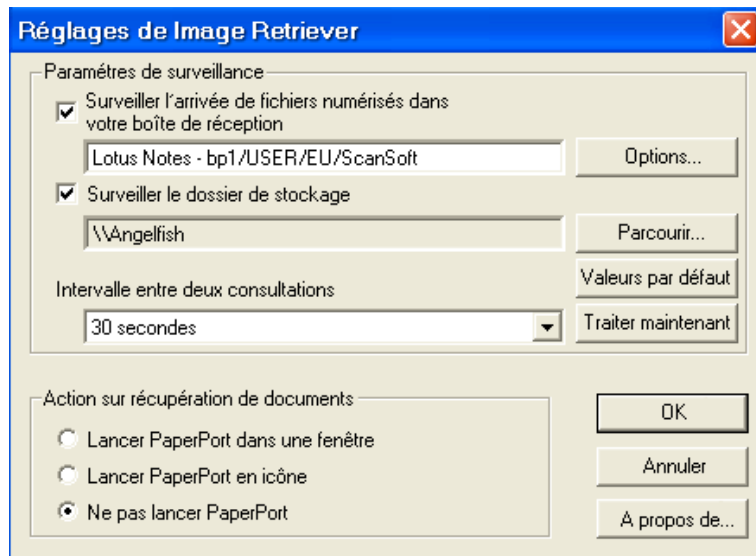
Réglages de Image Retriever

Paramétres de surveillance

Surveiller l'arrivée de fichiers numérisés dans votre boîte de réception

Lotus Notes - bp1/USER/EU/ScanSoft

Options...

Surveiller le dossier de stockage

\\Angelfish

Parcourir...

Valeurs par défaut

Intervalle entre deux consultations

30 secondes

Traiter maintenant

Action sur récupération de documents

Lancer PaperPort dans une fenêtre

Lancer PaperPort en icône

Ne pas lancer PaperPort

OK

Annuler

A propos de...